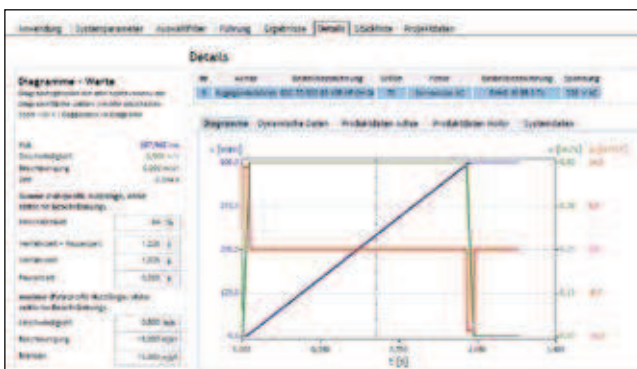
Anwendung Systemparameter Auswahlfilter Führung Ergebnisse Details Stückliste Projektdaten

Details

Diagramme - Werte

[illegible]

Diagramme Dynamische Daten Produktdaten Achse Produktdaten Motor Systemdaten

$s$ [mm]

$v$ [m/s]

$t$ [s]

0,000 0,500 1,000 1,500 2,000 2,500